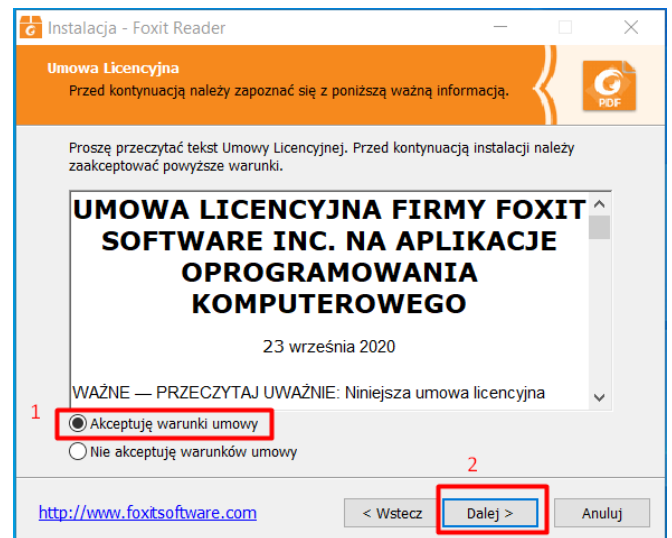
Instalacja - Foxit Reader

Umowa Licencyjna
Przed kontynuacją należy zapoznać się z poniższą ważną informacją.

PDF

Proszę przeczytać tekst Umowy Licencyjnej. Przed kontynuacją instalacji należy zaakceptować powyższe warunki.

UMOWA LICENCYJNA FIRMY FOXIT SOFTWARE INC. NA APLIKACJE OPROGRAMOWANIA KOMPUTEROWEGO

23 września 2020

WAŻNE — PRZECZYTAJ UWAŻNIE: Niniejsza umowa licencyjna

1
Akceptuję warunki umowy
Nie akceptuję warunków umowy

2

http://www.foxitsoftware.com
< Wstecz
Dalej >
Anuluj